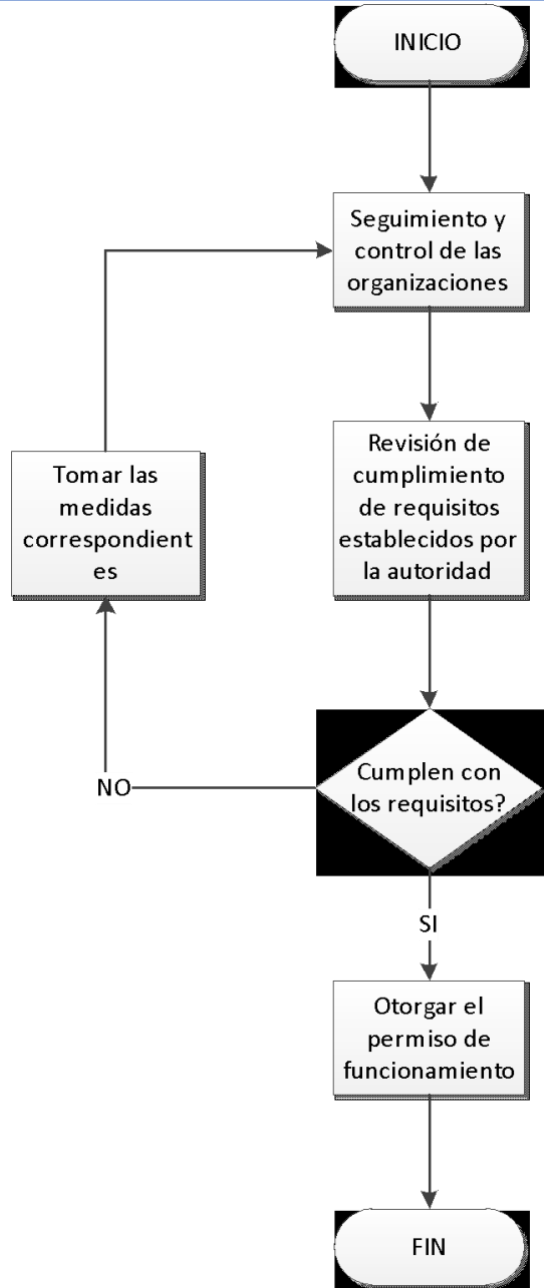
INICIO

Seguimiento y control de las organizaciones

Revisión de cumplimiento de requisitos establecidos por la autoridad

Tomar las medidas correspondient es

Cumplen con los requisitos?

NO

SI

Otorgar el permiso de funcionamiento

FIN